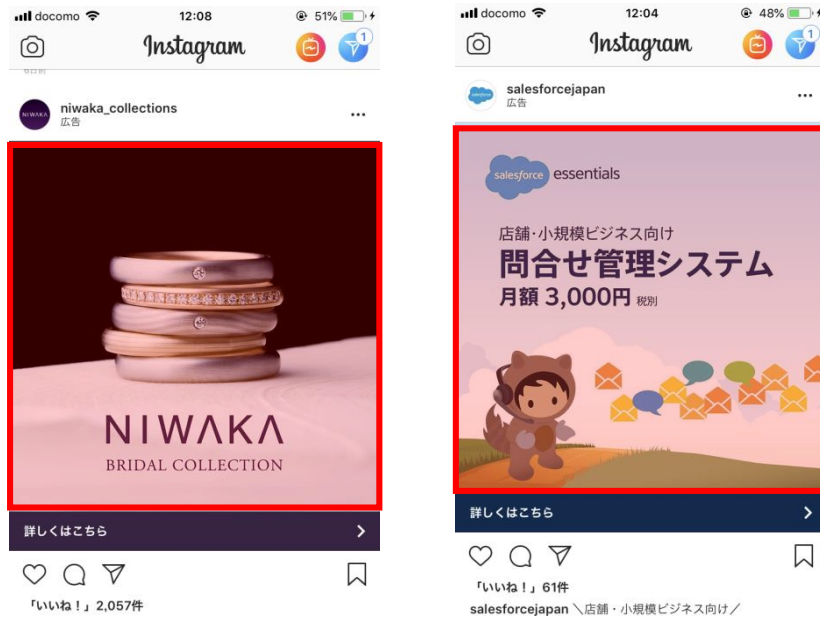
docomo 12:08 51%

Instagram

1

niwaka_collections
広告

...

NIWAKA
BRIDAL COLLECTION

詳しくはこちら

「いいね！」2,057件

docomo 12:04 48%

Instagram

1

salesforcejapan
広告

...

salesforce essentials

店舗・小規模ビジネス向け
問合せ管理システム
月額 3,000円 税別

詳しくはこちら

「いいね！」61件
salesforcejapan ＼店舗・小規模ビジネス向け／